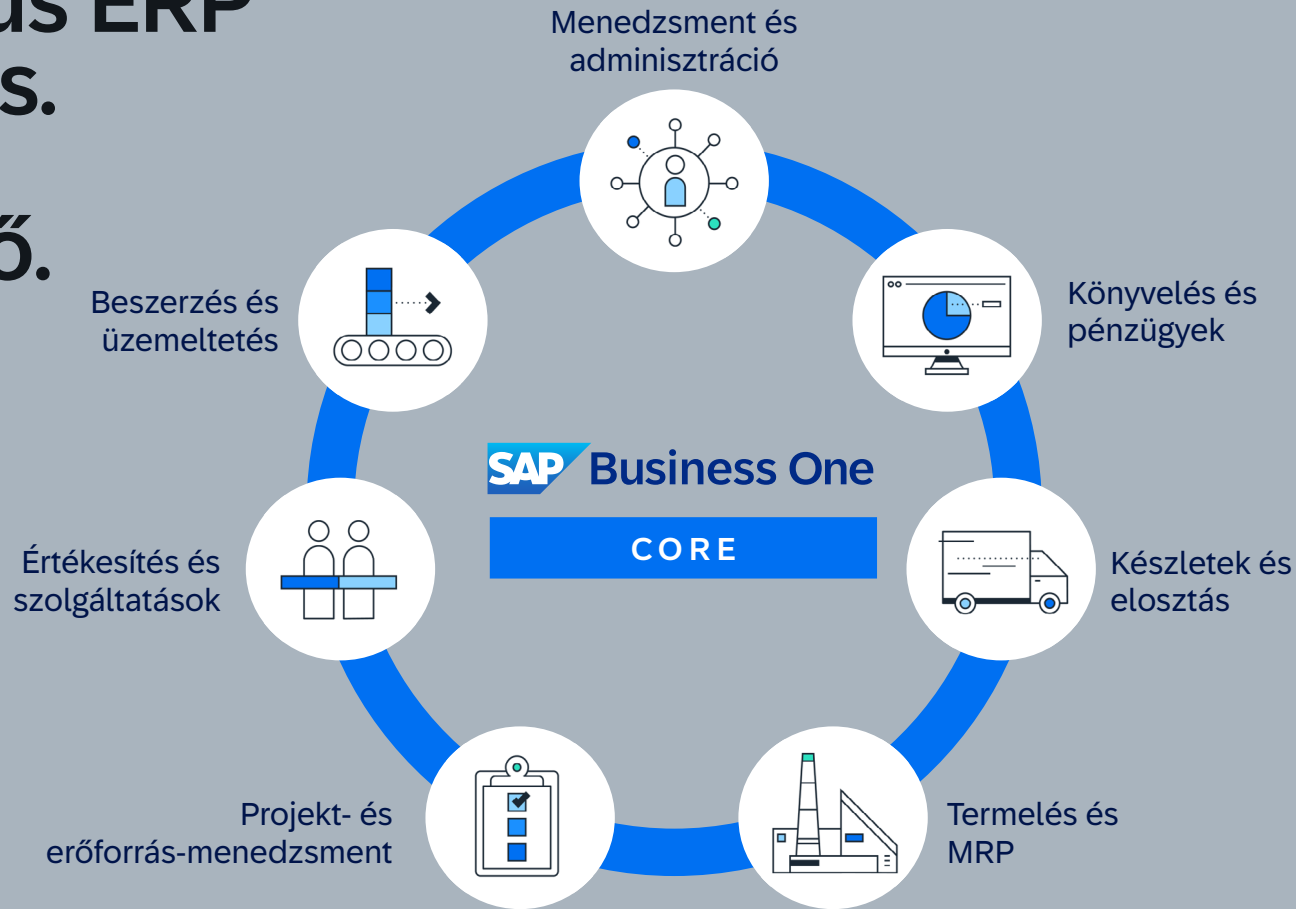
us ERP
s.
ő.

Menedzsment és adminisztráció

Beszerzés és üzemeltetés

Könyvelés és pénzügyek

SAP Business One

CORE

Értékesítés és szolgáltatások

Készletek és elosztás

Projekt- és erőforrás-menedzsment

Termelés és MRP